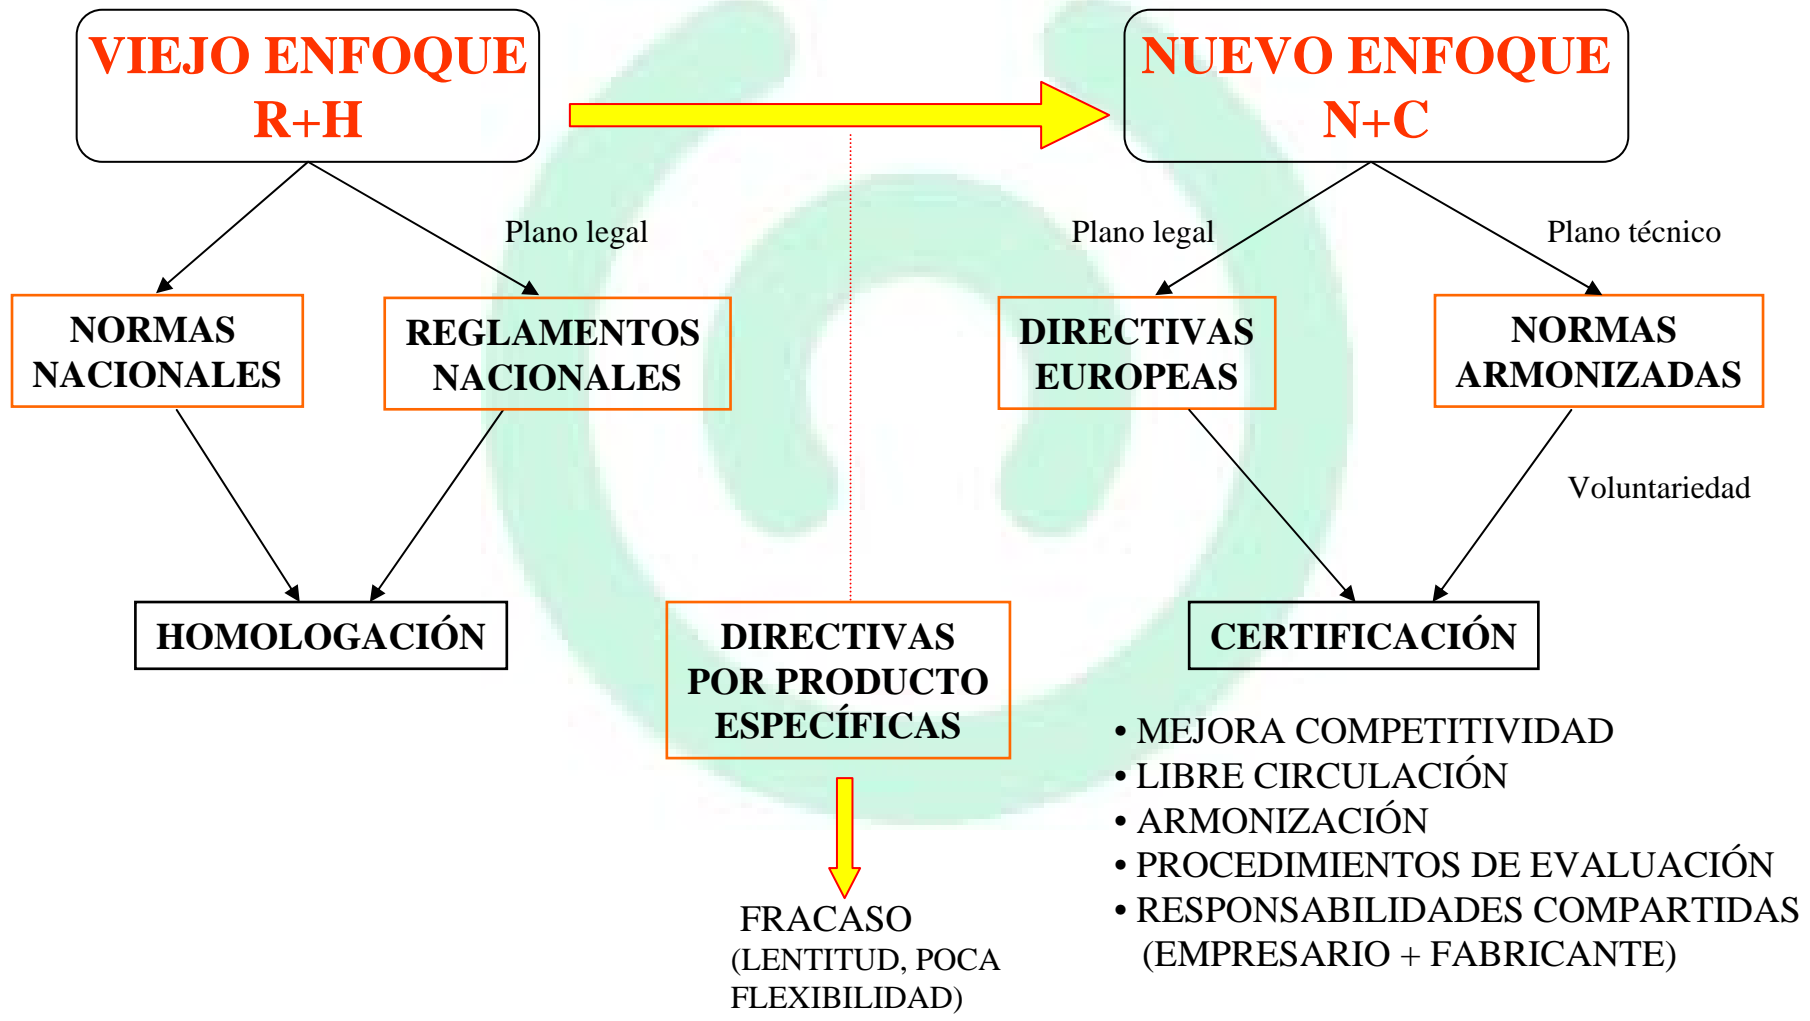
VIEJO ENFOQUE
R+H

NUEVO ENFOQUE
N+C

Plano legal

Plano legal

Plano técnico

NORMAS NACIONALES

REGLAMENTOS NACIONALES

DIRECTIVAS EUROPEAS

NORMAS ARMONIZADAS

Voluntariedad

HOMOLOGACIÓN

DIRECTIVAS POR PRODUCTO ESPECÍFICAS

CERTIFICACIÓN

• MEJORA COMPETITIVIDAD
• LIBRE CIRCULACIÓN
• ARMONIZACIÓN
• PROCEDIMIENTOS DE EVALUACIÓN
• RESPONSABILIDADES COMPARTIDAS (EMPRESARIO + FABRICANTE)

FRACASO
(LENTITUD, POCA FLEXIBILIDAD)